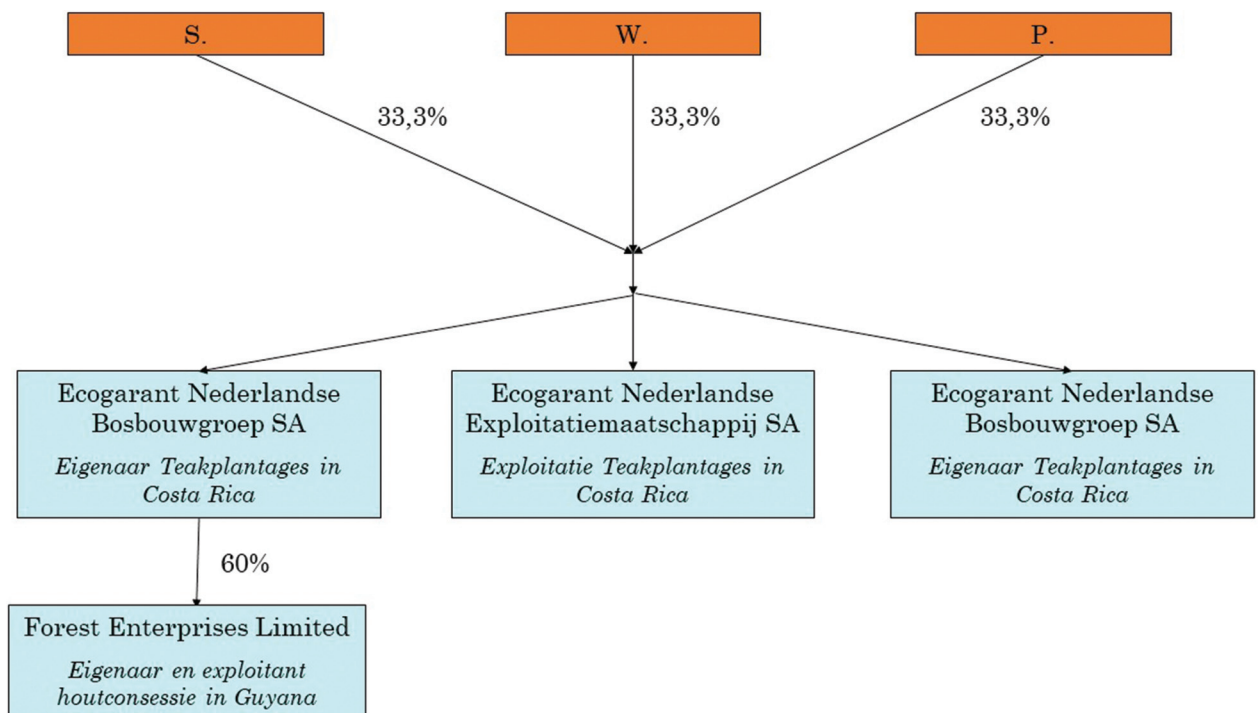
S.

W.

P.

33,3%

33,3%

33,3%

Ecogarant Nederlandse Bosbouwgroep SA

*Eigenaar Teakplantages in Costa Rica*

Ecogarant Nederlandse Exploitatiemaatschappij SA

*Exploitatie Teakplantages in Costa Rica*

Ecogarant Nederlandse Bosbouwgroep SA

*Eigenaar Teakplantages in Costa Rica*

60%

Forest Enterprises Limited

*Eigenaar en exploitant houtconsessie in Guyana*